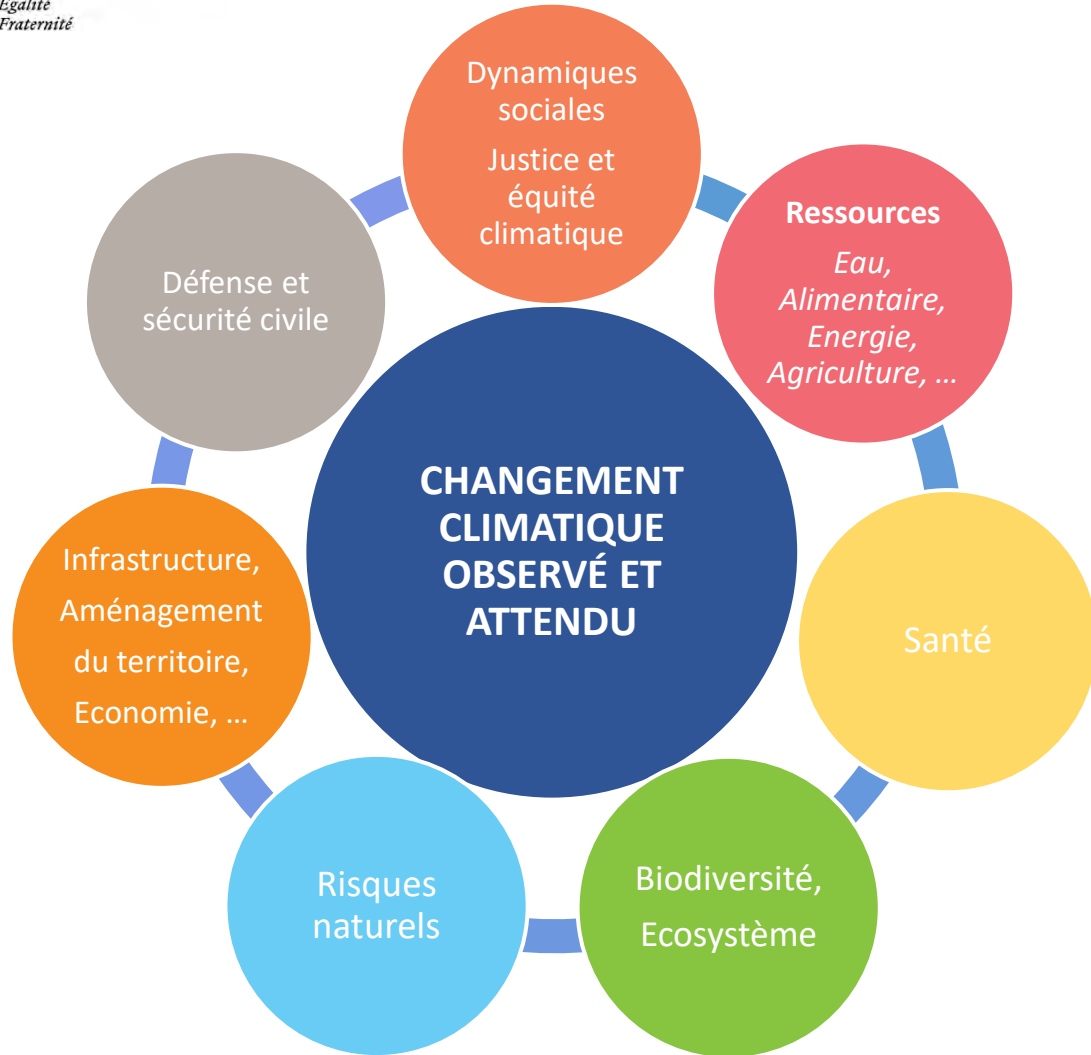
Egalité
Fraternité

CHANGEMENT CLIMATIQUE OBSERVÉ ET ATTENDU

Dynamiques sociales

Justice et équité climatique

Ressources

Eau, Alimentaire, Energie, Agriculture, …

Santé

Biodiversité, Ecosystème

Risques naturels

Infrastructure, Aménagement du territoire, Economie, …

Défense et sécurité civile